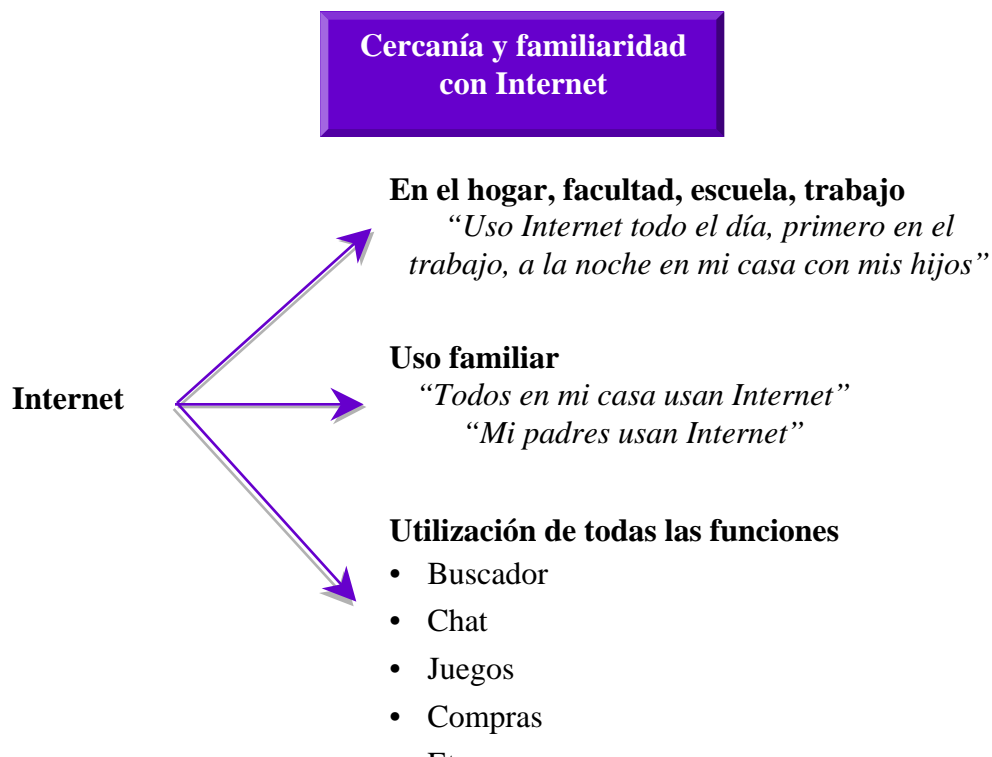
Cercanía y familiaridad con Internet

Internet

En el hogar, facultad, escuela, trabajo
"Uso Internet todo el día, primero en el trabajo, a la noche en mi casa con mis hijos"

Uso familiar
"Todos en mi casa usan Internet"
"Mi padres usan Internet"

Utilización de todas las funciones
• Buscador
• Chat
• Juegos
• Compras
• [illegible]